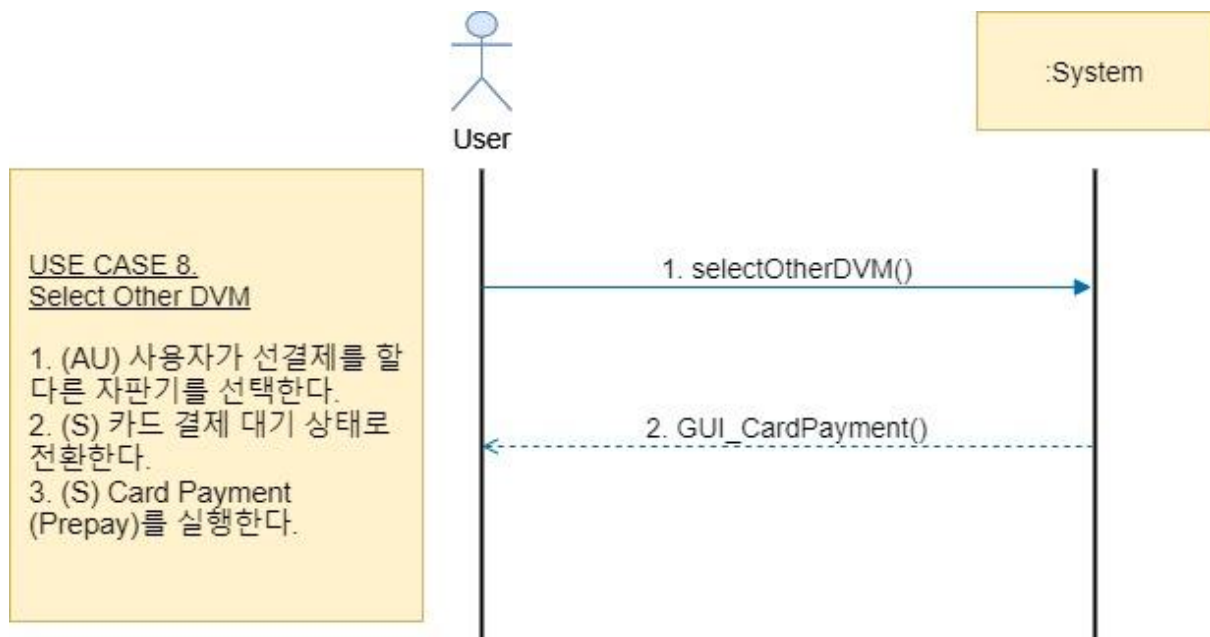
User

:System

USE CASE 8.
Select Other DVM

1. (AU) 사용자가 선결제를 할 다른 자판기를 선택한다.
2. (S) 카드 결제 대기 상태로 전환한다.
3. (S) Card Payment (Prepay)를 실행한다.

1. selectOtherDVM()

2. GUI_CardPayment()